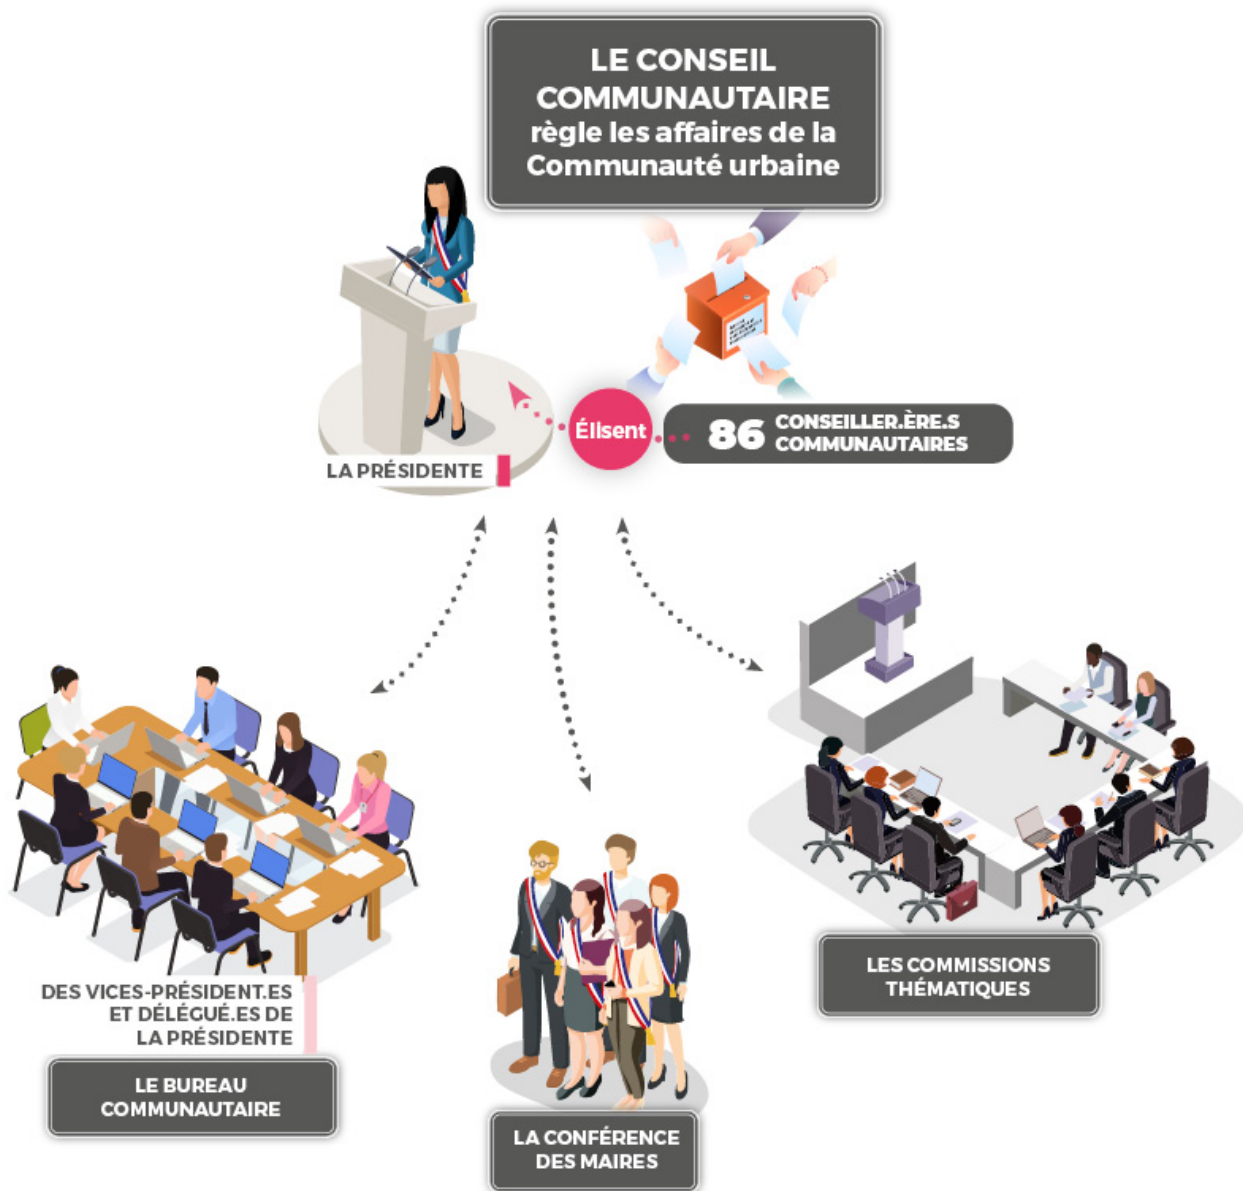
LE CONSEIL COMMUNAUTAIRE
règle les affaires de la Communauté urbaine

Élisent

86 CONSEILLER.ÈRE.S COMMUNAUTAIRES

LA PRÉSIDENTE

DES VICES-PRÉSIDENT.ES ET DÉLÉGUÉ.ES DE LA PRÉSIDENTE

LE BUREAU COMMUNAUTAIRE

LA CONFÉRENCE DES MAIRES

LES COMMISSIONS THÉMATIQUES